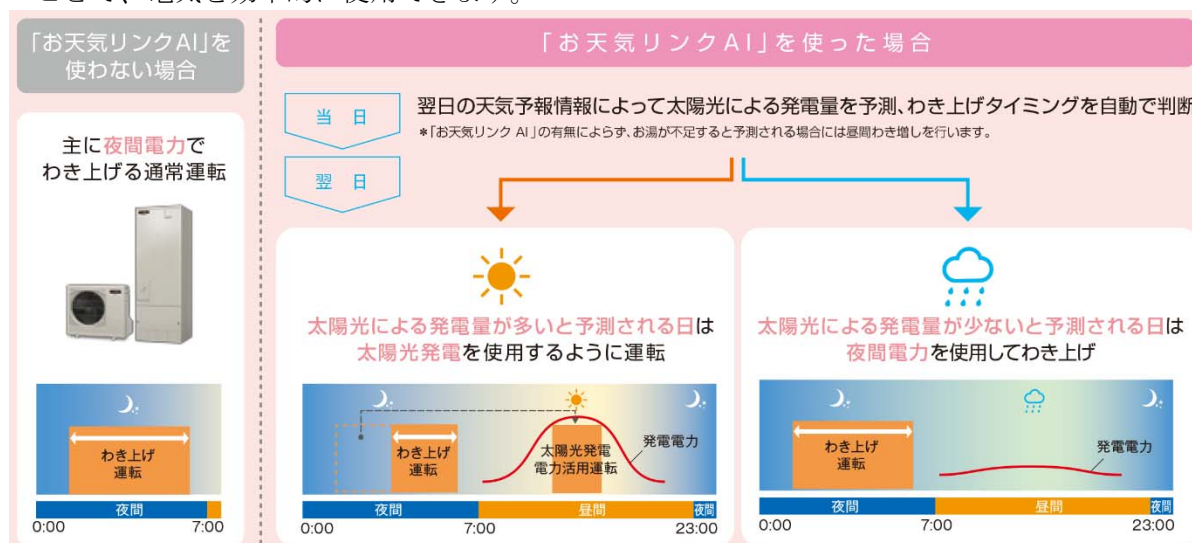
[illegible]

「お天気リンクAI」を使わない場合

主に夜間電力でわき上げる通常運転

わき上げ運転

夜間

0:00 7:00

「お天気リンクAI」を使った場合

当日

翌日

翌日の天気予報情報によって太陽光による発電量を予測、わき上げタイミングを自動で判断

＊「お天気リンク AI」の有無によらず、お湯が不足すると予測される場合には昼間わき増しを行います。

太陽光による発電量が多いと予測される日は太陽光発電を使用するように運転

わき上げ運転

太陽光発電電力活用運転

発電電力

夜間 昼間 夜間

0:00 7:00 23:00

太陽光による発電量が少ないと予測される日は夜間電力を使用してわき上げ

わき上げ運転

発電電力

夜間 昼間 夜間

0:00 7:00 23:00